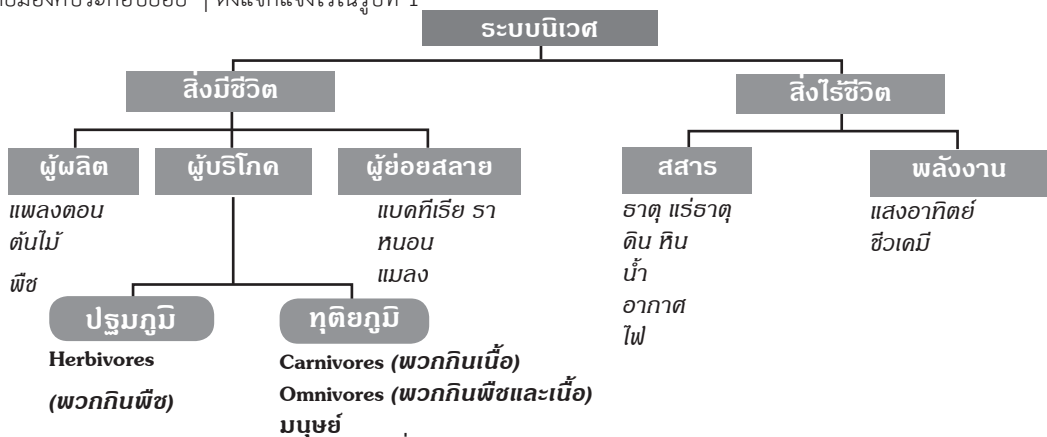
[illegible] ดังแผนภาพในรูปที่ 1

ระบบนิเวศ

สิ่งมีชีวิต

สิ่งไร้ชีวิต

ผู้ผลิต

ผู้บริโภค

ผู้ย่อยสลาย

สสาร

พลังงาน

แพลงตอน
ต้นไม้
พืช

แบคทีเรีย รา
หนอน
แมลง

ธาตุ แร่ธาตุ
ดิน หิน
น้ำ
อากาศ
ไฟ

แสงอาทิตย์
ชีวเคมี

ปฐมภูมิ

ทุติยภูมิ

Herbivores
(พวกกินพืช)

Carnivores (พวกกินเนื้อ)
Omnivores (พวกกินพืชและเนื้อ)
มนุษย์